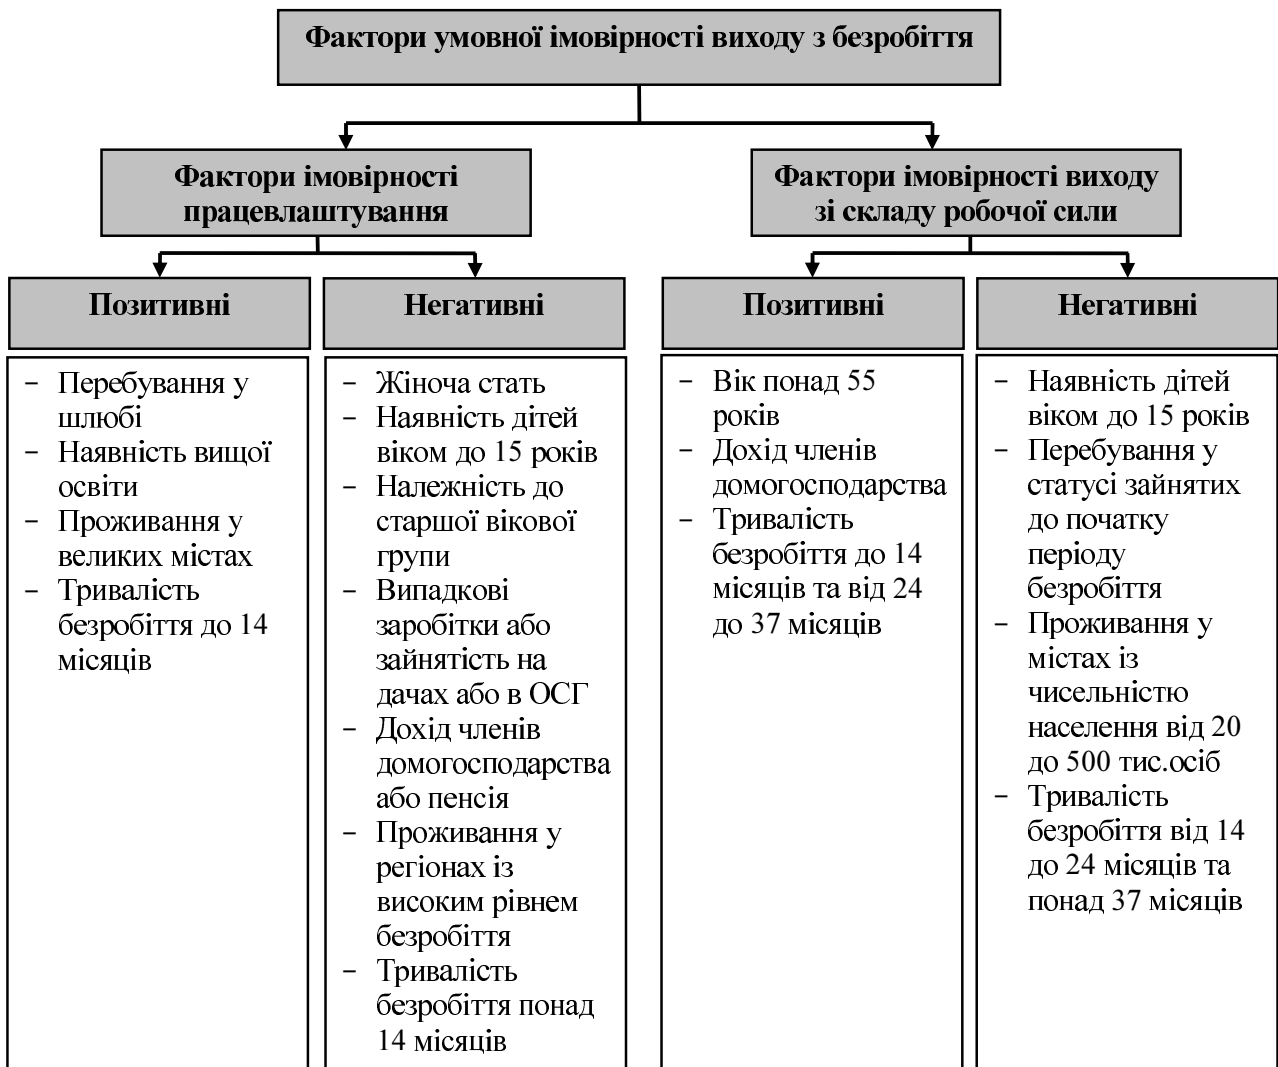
Фактори умовної імовірності виходу з безробіття

Фактори імовірності працевлаштування

Позитивні

- Перебування у шлюбі
- Наявність вищої освіти
- Проживання у великих містах
- Тривалість безробіття до 14 місяців

Негативні

- Жіноча стать
- Наявність дітей віком до 15 років
- Належність до старшої вікової групи
- Випадкові заробітки або зайнятість на дачах або в ОСГ
- Дохід членів домогосподарства або пенсія
- Проживання у регіонах із високим рівнем безробіття
- Тривалість безробіття понад 14 місяців

Фактори імовірності виходу зі складу робочої сили

Позитивні

- Вік понад 55 років
- Дохід членів домогосподарства
- Тривалість безробіття до 14 місяців та від 24 до 37 місяців

Негативні

- Наявність дітей віком до 15 років
- Перебування у статусі зайнятих до початку періоду безробіття
- Проживання у містах із чисельністю населення від 20 до 500 тис.осіб
- Тривалість безробіття від 14 до 24 місяців та понад 37 місяців